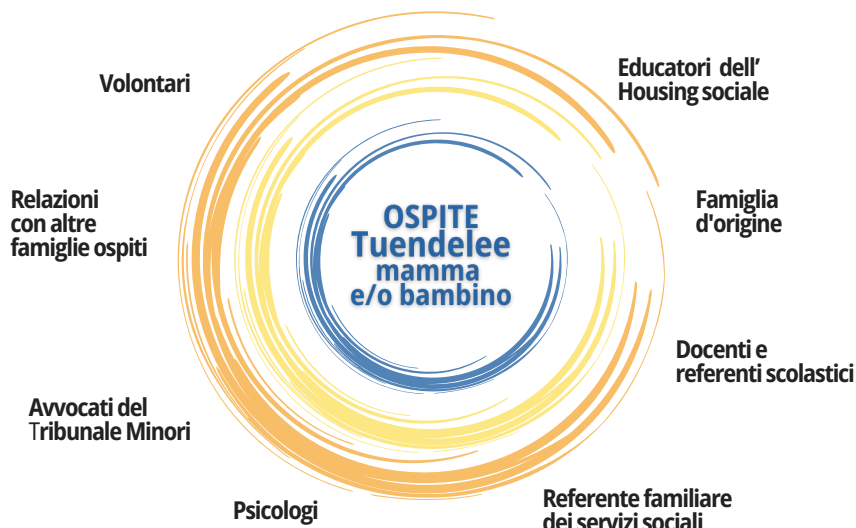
OSPITE
Tuendelee
mamma
e/o bambino

Volontari

Educatori dell' Housing sociale

Relazioni con altre famiglie ospiti

Famiglia d'origine

Docenti e referenti scolastici

Avvocati del Tribunale Minori

Psicologi

Referente familiare dei servizi sociali